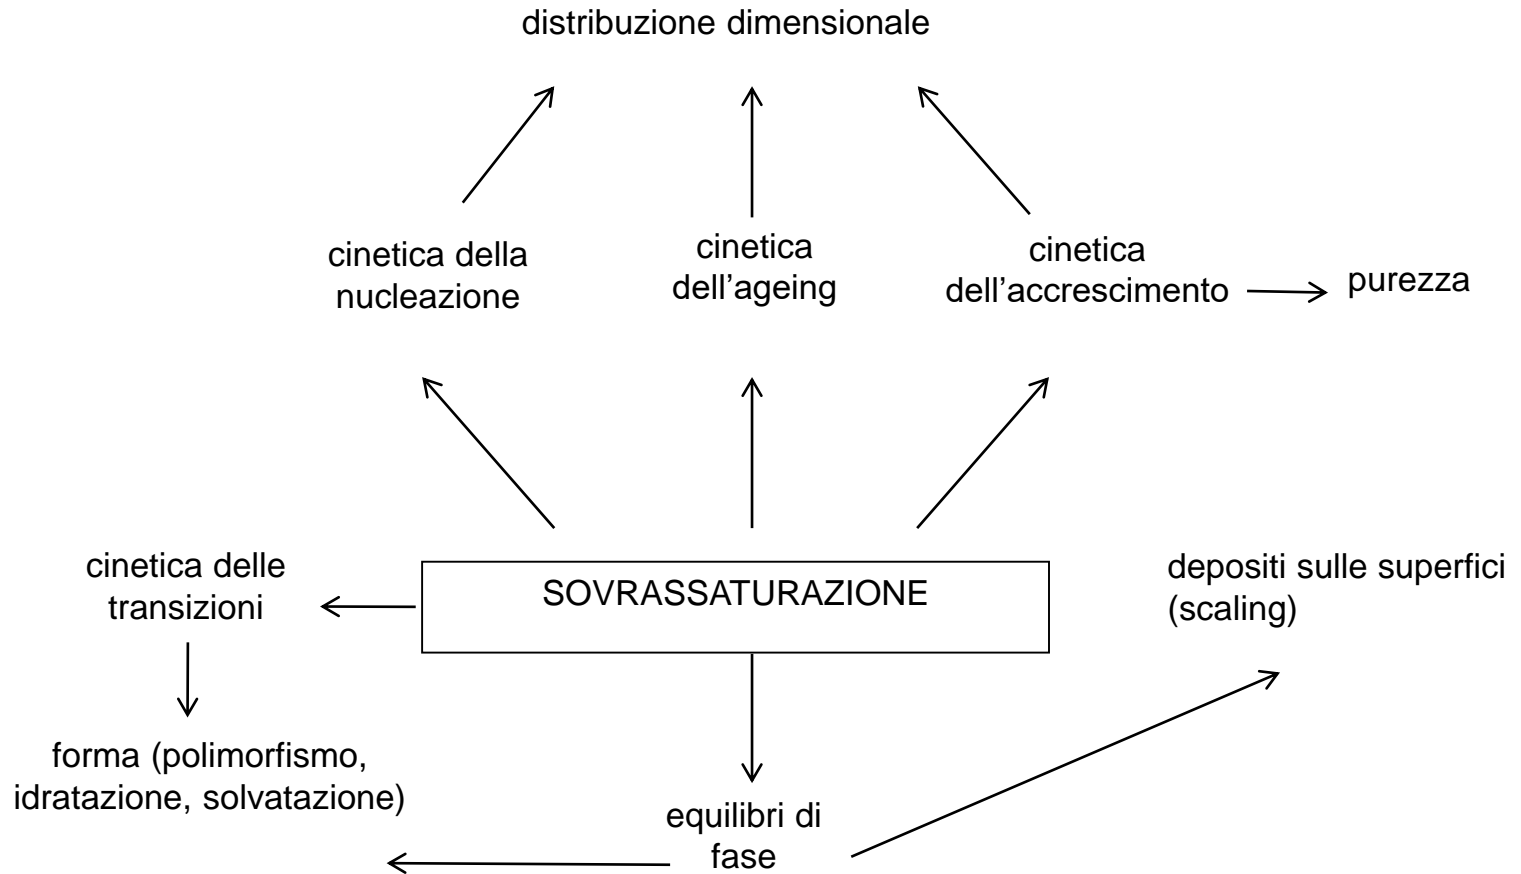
distribuzione dimensionale

cinetica della nucleazione

cinetica dell’ageing

cinetica dell’accrescimento

purezza

cinetica delle transizioni

SOVRASSATURAZIONE

depositi sulle superfici (scaling)

forma (polimorfismo, idratazione, solvatazione)

equilibri di fase